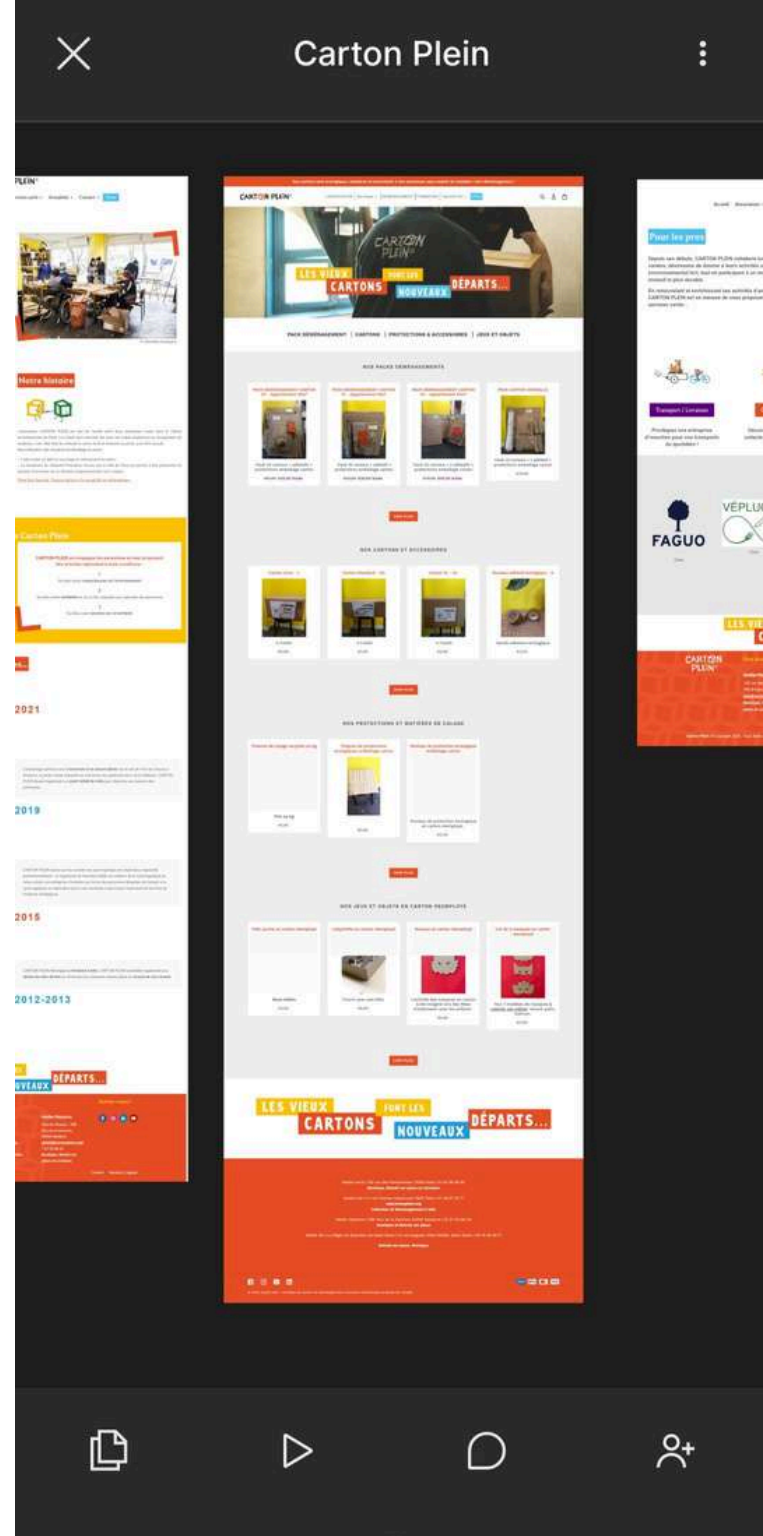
Carton Plein

Notre histoire

2021

2019

2015

2012-2013

DÉPARTS...

NOUVEAUX

CARTON PLEIN

LES VIEUX FONT LES CARTONS NOUVEAUX DÉPARTS...

PACK DÉMÉNAGEMENT | CARTONS | PROTECTIONS & ACCESSOIRES | JEUX ET OBJETS

NOS PACKS DÉMÉNAGEMENT

NOS CARTONS ET ACCESSOIRES

NOS PROTECTIONS ET MATIÈRES DE CALAGE

NOS JEUX ET OBJETS EN CARTON RECYCLÉ

LES VIEUX FONT LES CARTONS NOUVEAUX DÉPARTS...

Pour les pros

Transport / Livraison

FAGUO

VÉPLUS

LES VIE

CARTON PLEIN